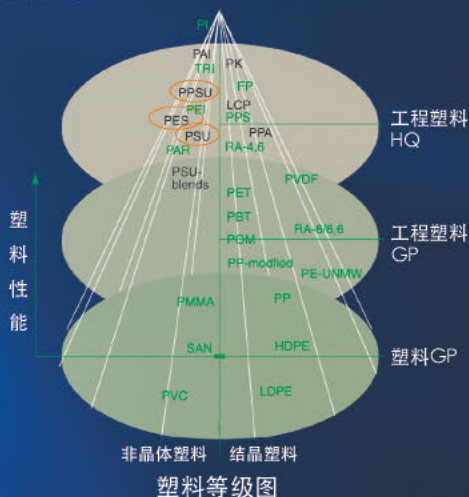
PI
PAI
TRI
PK
PPSU
FP
PEI
LCP
PES
PPS
PSU
PPA
PAR
RA-4,6
工程塑料
HQ
PSU-blends
PVDF
PET
PBT
RA-6/6,6
POM
工程塑料
GP
PP-modified
PE-UNMW
塑
料
性
能
PMMA
PP
SAN
HDPE
塑料GP
PVC
LDPE
非晶体塑料
结晶塑料
塑料等级图